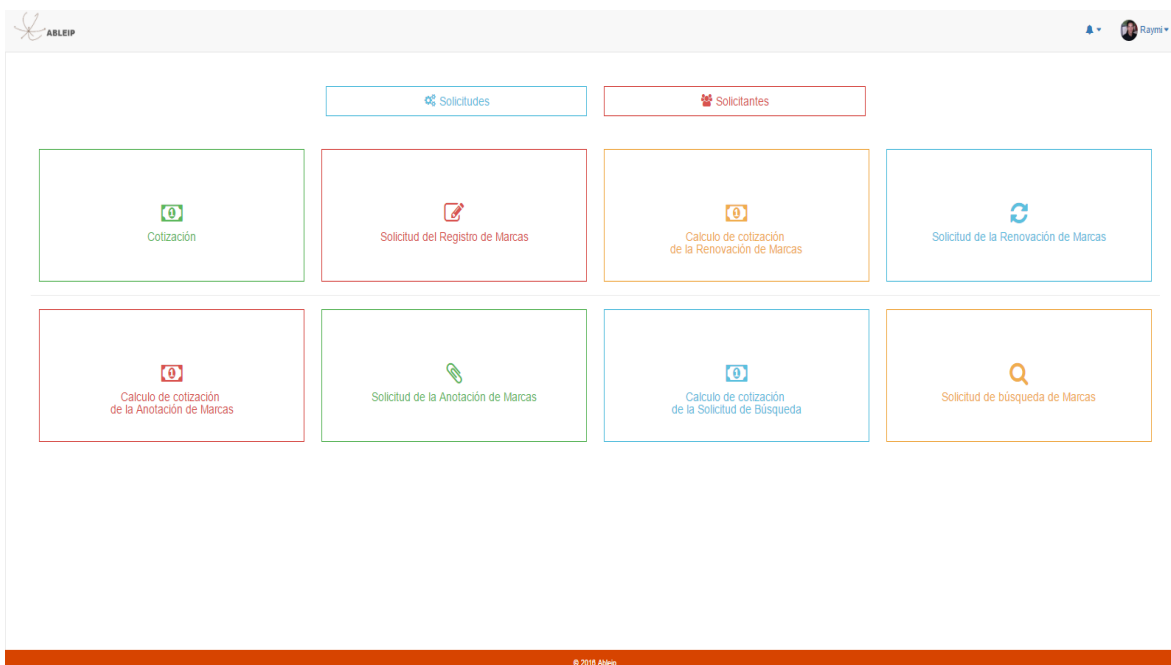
ABLEIP

Raymi

Solicitudes

Solicitantes

Cotización

Solicitud del Registro de Marcas

Calculo de cotización de la Renovación de Marcas

Solicitud de la Renovación de Marcas

Calculo de cotización de la Anotación de Marcas

Solicitud de la Anotación de Marcas

Calculo de cotización de la Solicitud de Búsqueda

Solicitud de búsqueda de Marcas

© 2016 Ableip